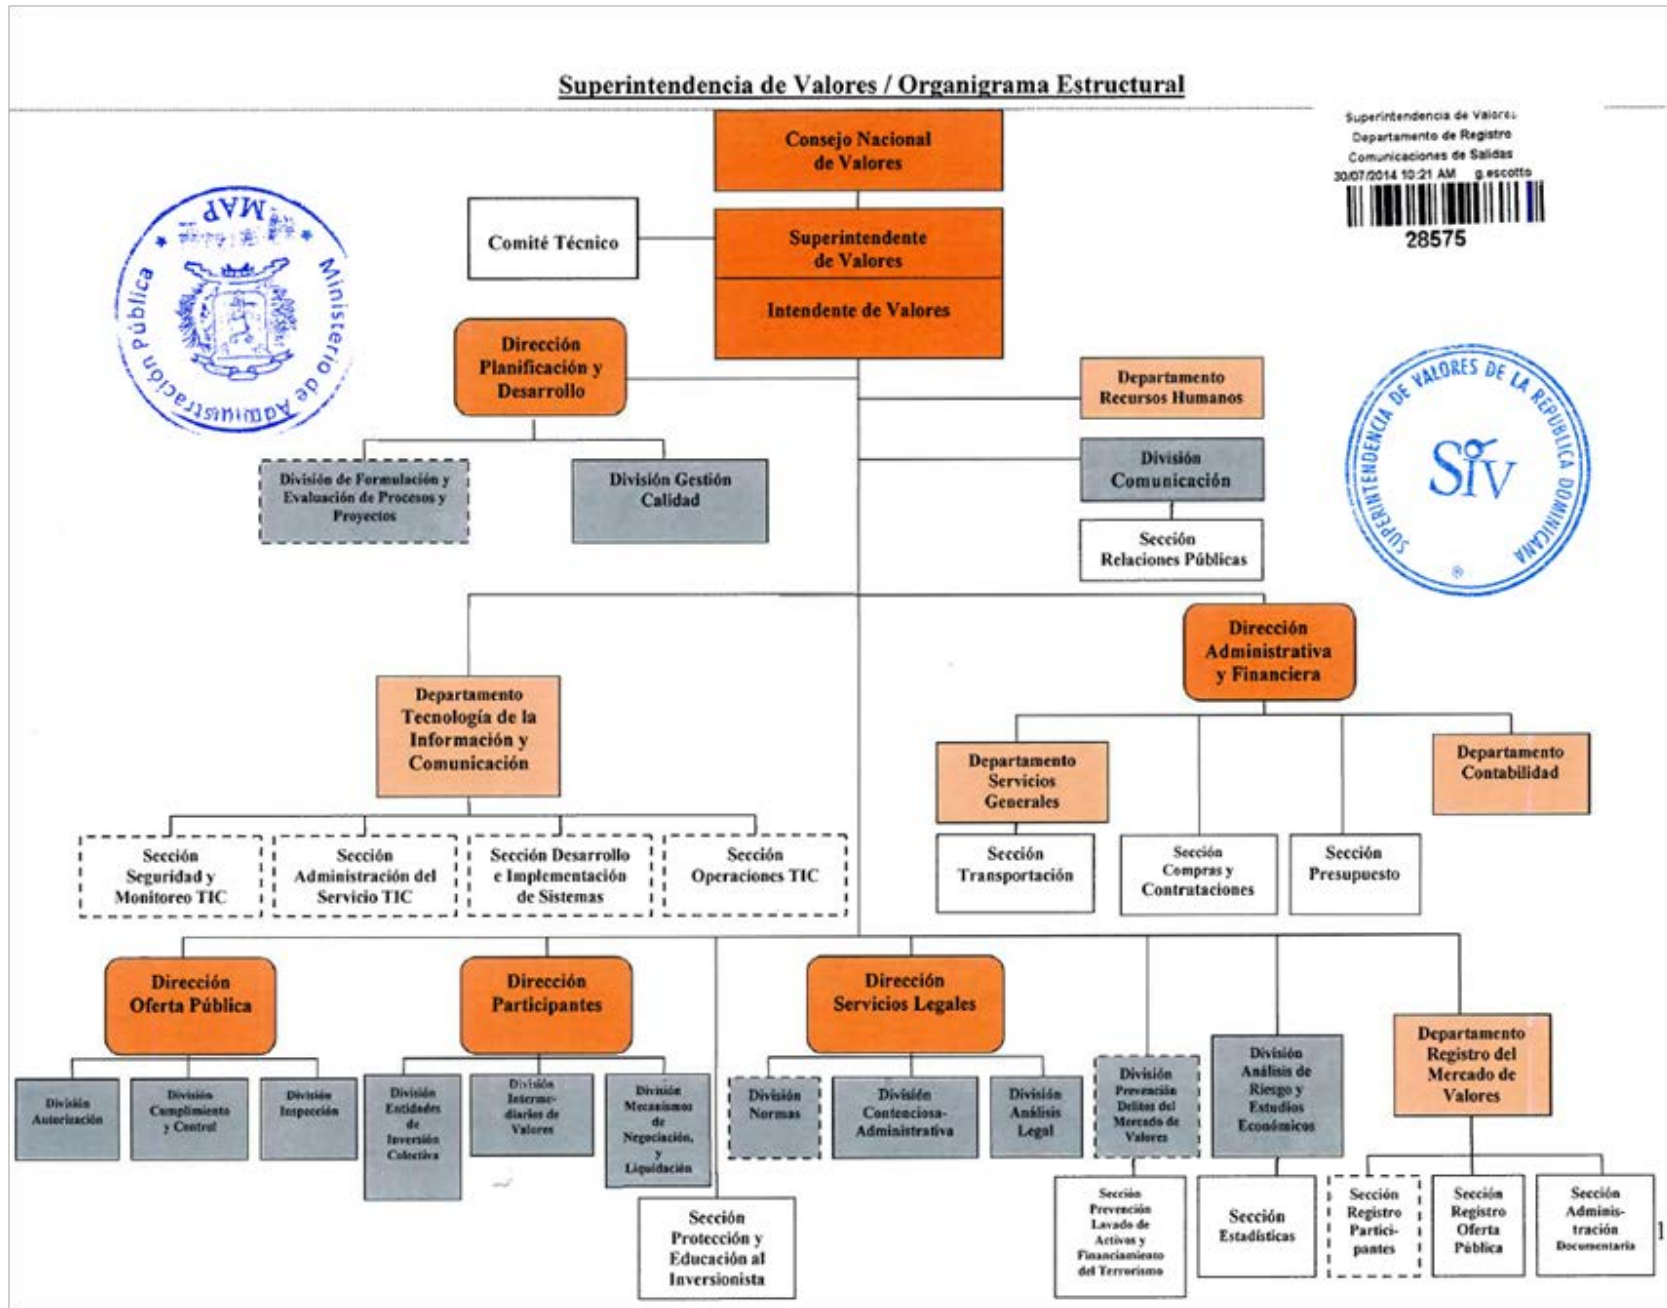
Superintendencia de Valores / Organigrama Estructural

Superintendencia de Valores
Departamento de Registro
Comunicaciones de Salidas
30/07/2014 10:21 AM g.escotto
28575

MAP
Ministerio de Administración Pública

SUPERINTENDENCIA DE VALORES DE LA REPUBLICA DOMINICANA
SIV

Consejo Nacional de Valores

Comité Técnico

Superintendente de Valores

Intendente de Valores

Dirección Planificación y Desarrollo

División de Formulación y Evaluación de Procesos y Proyectos

División Gestión Calidad

Departamento Recursos Humanos

División Comunicación

Sección Relaciones Públicas

Dirección Administrativa y Financiera

Departamento Tecnología de la Información y Comunicación

Sección Seguridad y Monitoreo TIC

Sección Administración del Servicio TIC

Sección Desarrollo e Implementación de Sistemas

Sección Operaciones TIC

Departamento Servicios Generales

Sección Transportación

Sección Compras y Contrataciones

Sección Presupuesto

Departamento Contabilidad

Dirección Oferta Pública

División Autorización

División Cumplimiento y Control

División Inspección

Dirección Participantes

División Entidades de Inversión Colectiva

División Intermediarios de Valores

División Mecanismos de Negociación, y Liquidación

Sección Protección y Educación al Inversionista

Dirección Servicios Legales

División Normas

División Contenciosa-Administrativa

División Análisis Legal

División Prevención Delitos del Mercado de Valores

Sección Prevención Lavado de Activos y Financiamiento del Terrorismo

División Análisis de Riesgo y Estudios Económicos

Sección Estadísticas

Departamento Registro del Mercado de Valores

Sección Registro Participantes

Sección Registro Oferta Pública

Sección Administración Documentaria

1